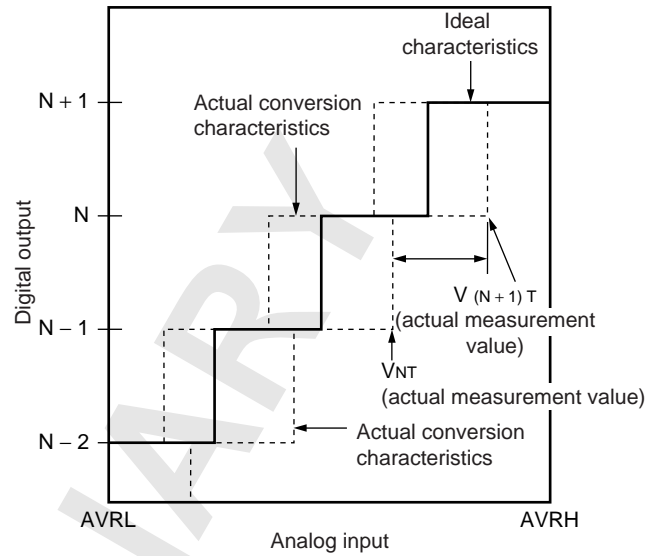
Ideal characteristics

N + 1

Actual conversion characteristics

N

Digital output

$V_{(N+1)T}$ (actual measurement value)

N – 1

$V_{NT}$ (actual measurement value)

N – 2

Actual conversion characteristics

AVRL

AVRH

Analog input

ARY